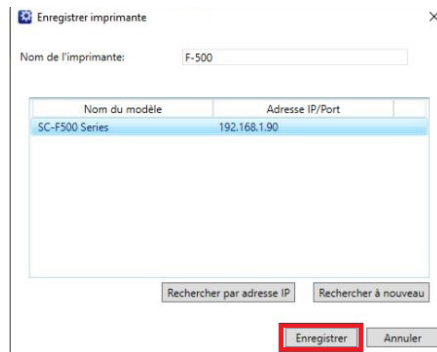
Enregistrer imprimante

×

Nom de l'imprimante: F-500

| Nom du modèle | Adresse IP/Port |
|---|---|
| SC-F500 Series | 192.168.1.90 |

Rechercher par adresse IP

Rechercher à nouveau

Enregistrer

Annuler